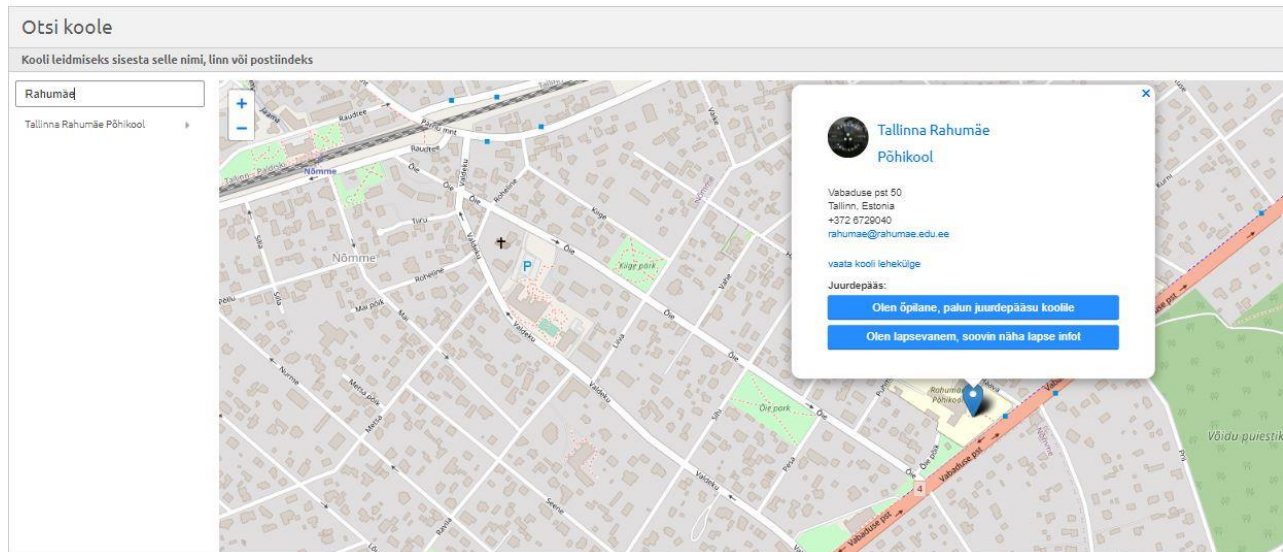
Otsi koole

Kooli leidmiseks sisesta selle nimi, linn või postiindeks

Rahumäe

Tallinna Rahumäe Põhikool

+
−

Raudtee
Pärnu mnt
Nõmme
Õie
Valdeku
Rohelise
Kiige
Tiiru
Nõmme
Rohelise
Kiige park
P
Õie
Mai põik
Mai
Norme
Valdeku
Õie park
Pesa
Õie põik
Vabaduse pst
Võidu puiestik
Rahumäe Põhikool
4

×
Tallinna Rahumäe Põhikool

Vabaduse pst 50
Tallinn, Estonia
+372 6729040
rahumae@rahumae.edu.ee

vaata kooli lehekülge

Juurdepääs:

Olen õpilane, palun juurdepääsu koolile

Olen lapsevanem, soovin näha lapse infot